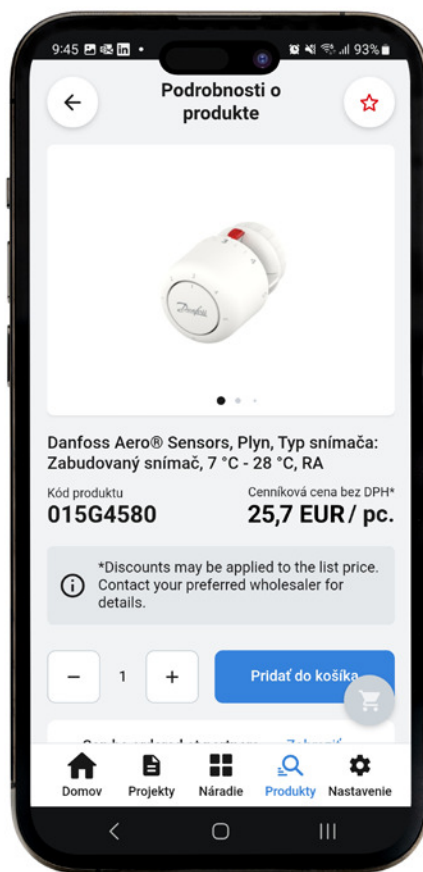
9:45 93%

Podrobnosti o produkte

Danfoss

Danfoss Aero® Sensors, Plyn, Typ snímača: Zabudovaný snímač, 7 °C - 28 °C, RA

Kód produktu
015G4580

Cenníková cena bez DPH*
25,7 EUR / pc.

*Discounts may be applied to the list price. Contact your preferred wholesaler for details.

−
1
+
Pridať do košíka

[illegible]

Domov
Projekty
Náradie
Produkty
Nastavenie